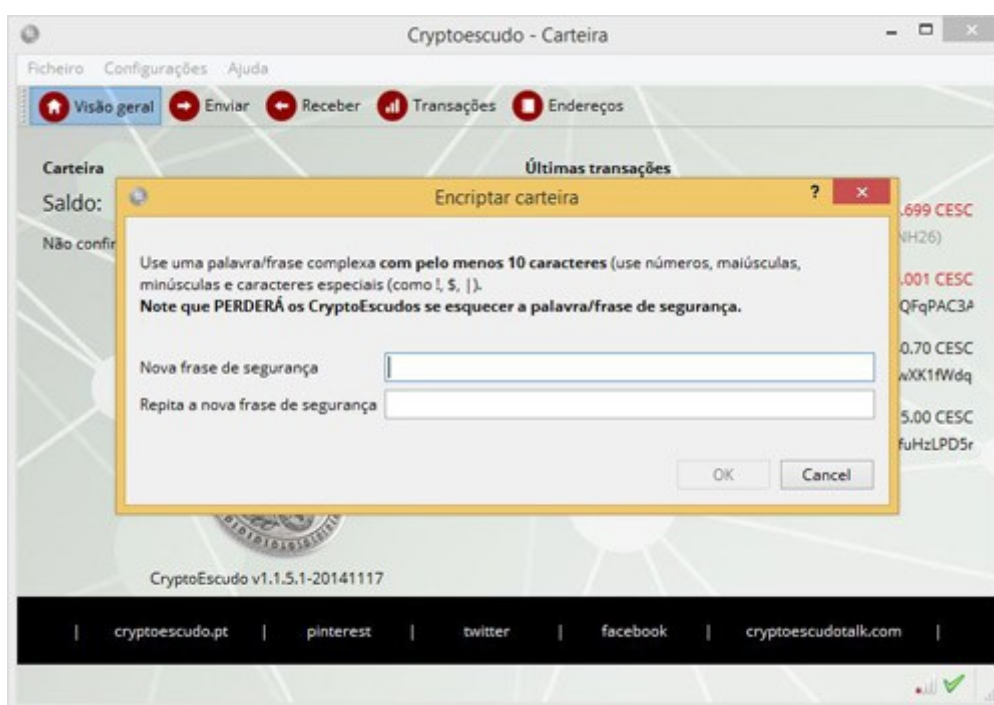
Cryptoescudo - Carteira

Ficheiro Configurações Ajuda

Visão geral Enviar Receber Transações Endereços

Carteira

Saldo:

Não confir

Últimas transações

.699 CESC
NH26)

.001 CESC
QFqPAC3A

0.70 CESC
wXK1fWdq

5.00 CESC
fuHzLPD5r

Encriptar carteira

?

Use uma palavra/frase complexa **com pelo menos 10 caracteres** (use números, maiúsculas, minúsculas e caracteres especiais (como !, $, |).
**Note que PERDERÁ os CryptoEscudos se esquecer a palavra/frase de segurança.**

Nova frase de segurança

Repita a nova frase de segurança

OK Cancel

CryptoEscudo v1.1.5.1-20141117

| cryptoescudo.pt | pinterest | twitter | facebook | cryptoescudotalk.com |